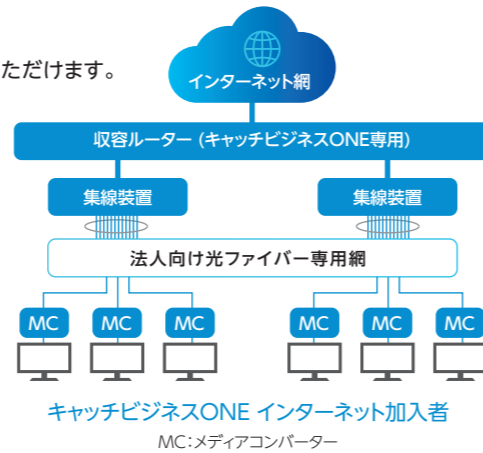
ただけます。

インターネット網

収容ルーター（キャッチビジネスONE専用）

集線装置

集線装置

法人向け光ファイバー専用網

MC

MC

MC

MC

MC

MC

キャッチビジネスONE インターネット加入者

MC:メディアコンバーター